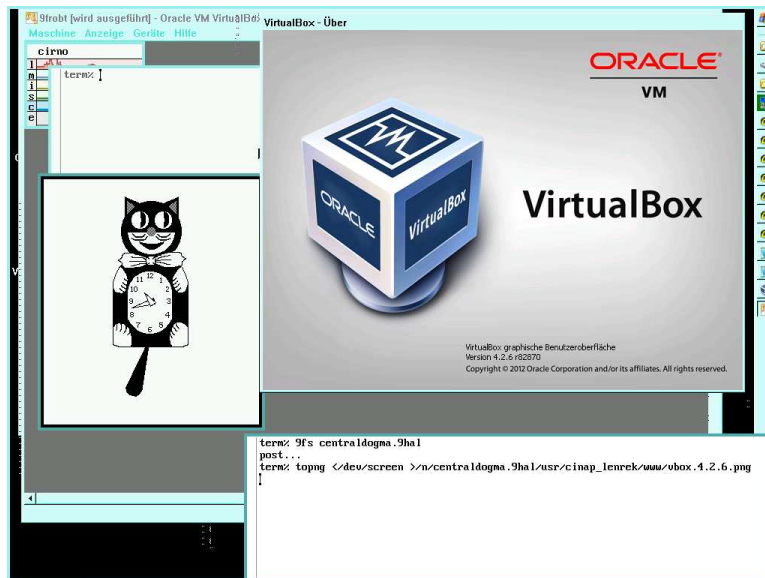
9frobt [wird ausgeführt] - Oracle VM VirtualBo
Maschine Anzeige Geräte Hilfe
cirno
l
m
i
s
c
e
term%

VirtualBox - Über
ORACLE
VM
ORACLE
VirtualBox
VirtualBox
VirtualBox graphische Benutzeroberfläche
Version 4.2.6 r82870
Copyright © 2012 Oracle Corporation and/or its affiliates. All rights reserved.

term% 9fs centraldogma.9hal
post...
term% topng </dev/screen >/n/centraldogma.9hal/usr/cinap_lenrek/www/vbox.4.2.6.png